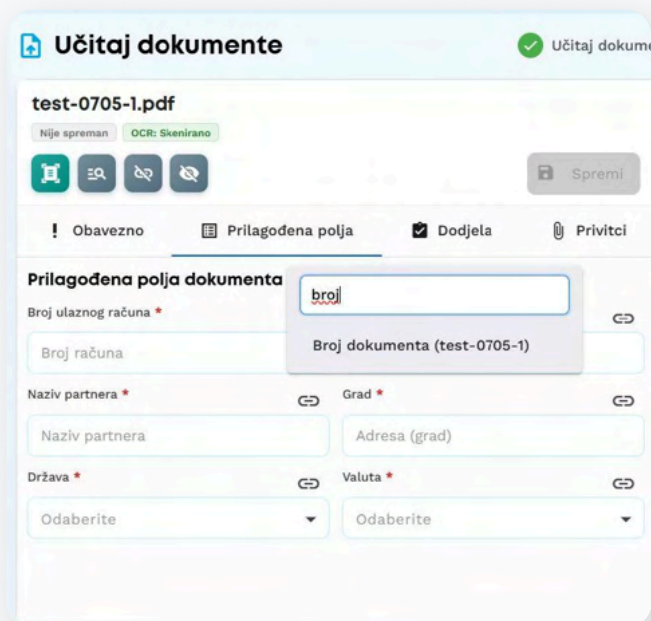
Učitaj dokumente

Učitaj dokume

test-0705-1.pdf

Nije spreman OCR: Skenirano

Spremi

! Obavezno Prilagođena polja Dodjela Privitci

Prilagođena polja dokumenta

broj

Broj dokumenta (test-0705-1)

Broj ulaznog računa *

Broj računa

Naziv partnera *

Naziv partnera

Grad *

Adresa (grad)

Država *

Odaberite

Valuta *

Odaberite